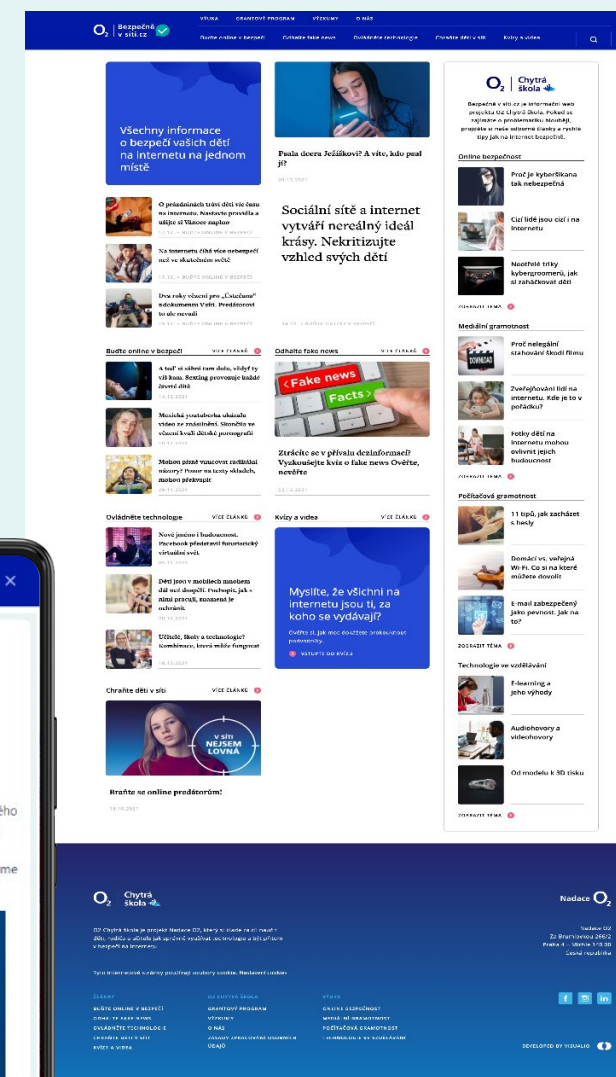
$O_2$ Bezpečně v síti.cz

VÝUKA GRANTOVÝ PROGRAM VÝZKUMY O NÁS

Buďte online v bezpečí Odhalte fake news Ovládněte technologie Chraňte děti v síti Kvízy a videa

Všechny informace o bezpečí vašich dětí na internetu na jednom místě

Psala dcera Ježíškovi? A víte, kdo psal jí?

O prázdninách tráví děti více času na internetu. Nastavte pravidla a užijte si Vánoce naplno

Na internetu číhá více nebezpečí než ve skutečném světě

Dva roky věznění pro „Ústečana" s dokumentem V síti. Predátorovi to ale nevadí

Sociální sítě a internet vytváří nereálný ideál krásy. Nekritizujte vzhled svých dětí

Buďte online v bezpečí VÍCE ČLÁNKŮ

A teď si sáhni tam dolů, vždyť ty víš kam. Sexting provozuje každé čtvrté dítě

Mexická youtuberka ukázala video ze znásilnění. Skončilo ve věcném kvízu dětské pornografie

Mohou plné vzdělání na sociálních sítích? Pozor na texty skladech, mohou překvapit

Odhalte fake news VÍCE ČLÁNKŮ

Fake news Facts

Ztrácíte se v přívalu dezinformací? Vyzkoušejte kvíz o fake news Ověřte, nevěřte

Ovládněte technologie VÍCE ČLÁNKŮ

Nové jméno i budoucnost. Facebook představil futuristický virtuální svět.

Děti jsou v mobilech nonstop dál než dospělí. Pochopit, jak s nimi pracují, znamená je ochránit.

Učitelé, školy a technologie? Kombinace, která může fungovat

Kvízy a videa VÍCE ČLÁNKŮ

Myslíte, že všichni na internetu jsou ti, za koho se vydávají?

Ověřte si, jak moc dokážete prokouknout podvodníky.

VSTUPTE DO KVÍZU

Chraňte děti v síti VÍCE ČLÁNKŮ

V síti NEJSEM LOVNÁ

Braňte se online predátorům!

$O_2$ Chytrá škola

Bezpečně v síti.cz je informační web projektu O2 Chytrá škola. Pokud se zajímáte o problematiku, hledejte projděte si naše ostatní články a zjistěte tipy jak na internet bezpečně.

Online bezpečnost

Proč je kyberšikana tak nebezpečná

Cizí lidé jsou cizí i na internetu

Nezdělte triky kybergroomerů, jak si zahačkovat děti

ZOBRAZIT TÉMA

Mediální gramotnost

Proč nelegální stahování škodí filmu

Zveřejňování lidí na internetu. Kde je to v pořádku?

Fotky dětí na internetu mohou ovlivnit jejich budoucnost

ZOBRAZIT TÉMA

Počítačová gramotnost

11 tipů, jak začátek s heslem

Domácí vs. veřejná Wi-Fi. Co si na které můžete dovolit

E-mail zabezpečený jako pevnost. Jak na to?

ZOBRAZIT TÉMA

Technologie ve vzdělávání

E-learning a jeho výhody

Audiohovory a videohovory

Od modelu k 3D tisku

ZOBRAZIT TÉMA

$O_2$ Chytrá škola

Nadace $O_2$

O2 Chytrá škola je projekt Nadace O2, který si klade za cíl naučit děti, rodiče a učitele jak správně využívat technologie a být online v bezpečí na internetu.

Tyto internetové stránky používají soubory cookie. Nastavení cookie.

ČLÁNKY
BUĎTE ONLINE V BEZPEČÍ
ODHALTE FAKE NEWS
OVLÁDNĚTE TECHNOLOGIE
CHRAŇTE DĚTI V SÍTI
KVÍZY A VIDEA

O2 CHYTRÁ ŠKOLA
GRANTOVÝ PROGRAM
VÝZKUMY
O NÁS
ZÁSADY ZPRACOVÁNÍ OSOBNÍCH ÚDAJŮ

VÝUKA
ONLINE BEZPEČNOST
MEDIÁLNÍ GRAMOTNOST
POČÍTAČOVÁ GRAMOTNOST
TECHNOLOGIE VE VZDĚLÁVÁNÍ

Nadace O2
Za Brumlovkou 266/2
Praha 4 – Michle 140 00
Česká republika

DEVELOPED BY VISUALIO